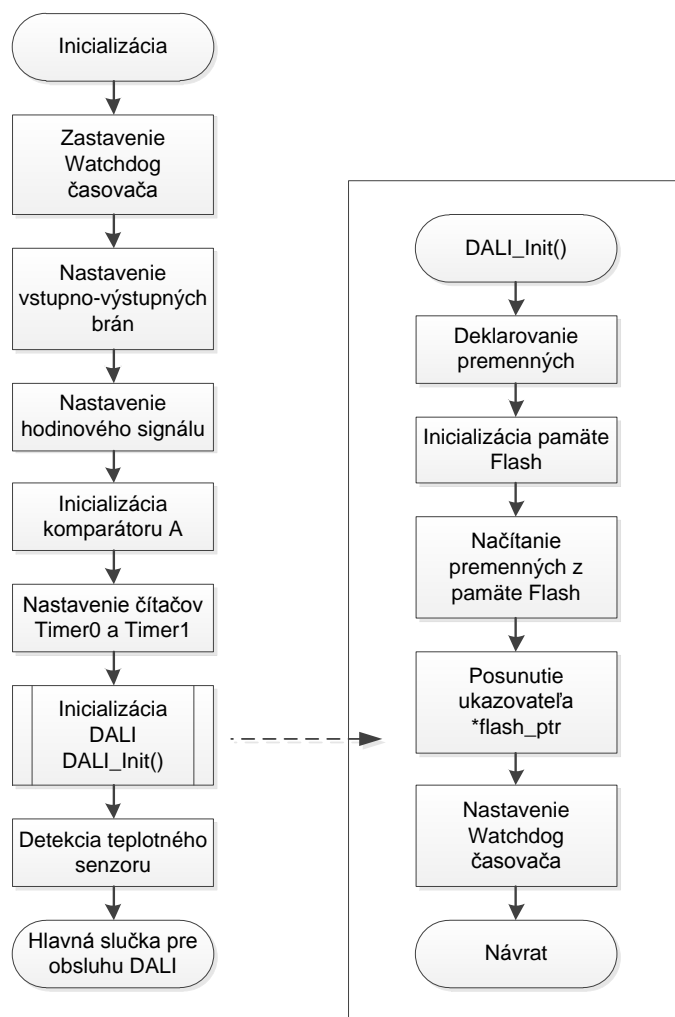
Inicializácia

Zastavenie Watchdog časovača

Nastavenie vstupno-výstupných brán

Nastavenie hodinového signálu

Inicializácia komparátoru A

Nastavenie čítačov Timer0 a Timer1

Inicializácia DALI DALI_Init()

Detekcia teplotného senzoru

Hlavná slučka pre obsluhu DALI

DALI_Init()

Deklarovanie premenných

Inicializácia pamäte Flash

Načítanie premenných z pamäte Flash

Posunutie ukazovateľa *flash_ptr

Nastavenie Watchdog časovača

Návrat